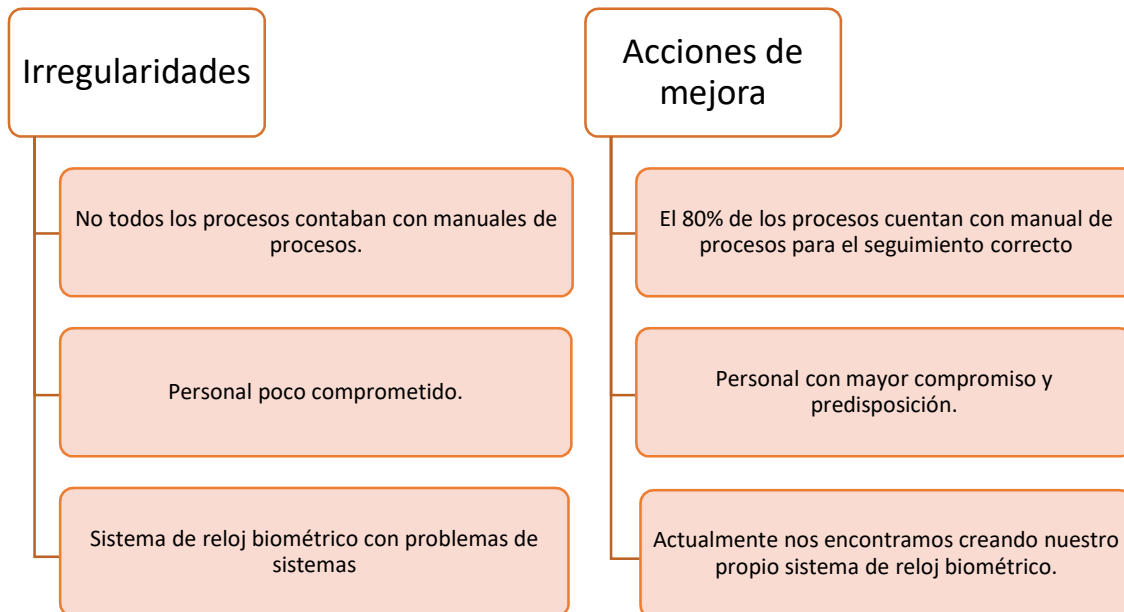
Irregularidades

No todos los procesos contaban con manuales de procesos.

Personal poco comprometido.

Sistema de reloj biométrico con problemas de sistemas

Acciones de mejora

El 80% de los procesos cuentan con manual de procesos para el seguimiento correcto

Personal con mayor compromiso y predisposición.

Actualmente nos encontramos creando nuestro propio sistema de reloj biométrico.